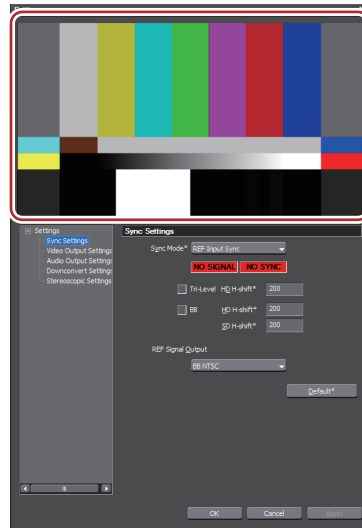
Settings
Sync Settings
Video Output Settings
Audio Output Settings
Downconvert Settings
Stereoscopic Settings

Sync Settings

Sync Mode* REF Input Sync

NO SIGNAL NO SYNC

Tri-Level HD H-shift* 200

BB HD H-shift* 200

SD H-shift* 200

REF Signal Output

BB NTSC

Default*

OK Cancel Apply